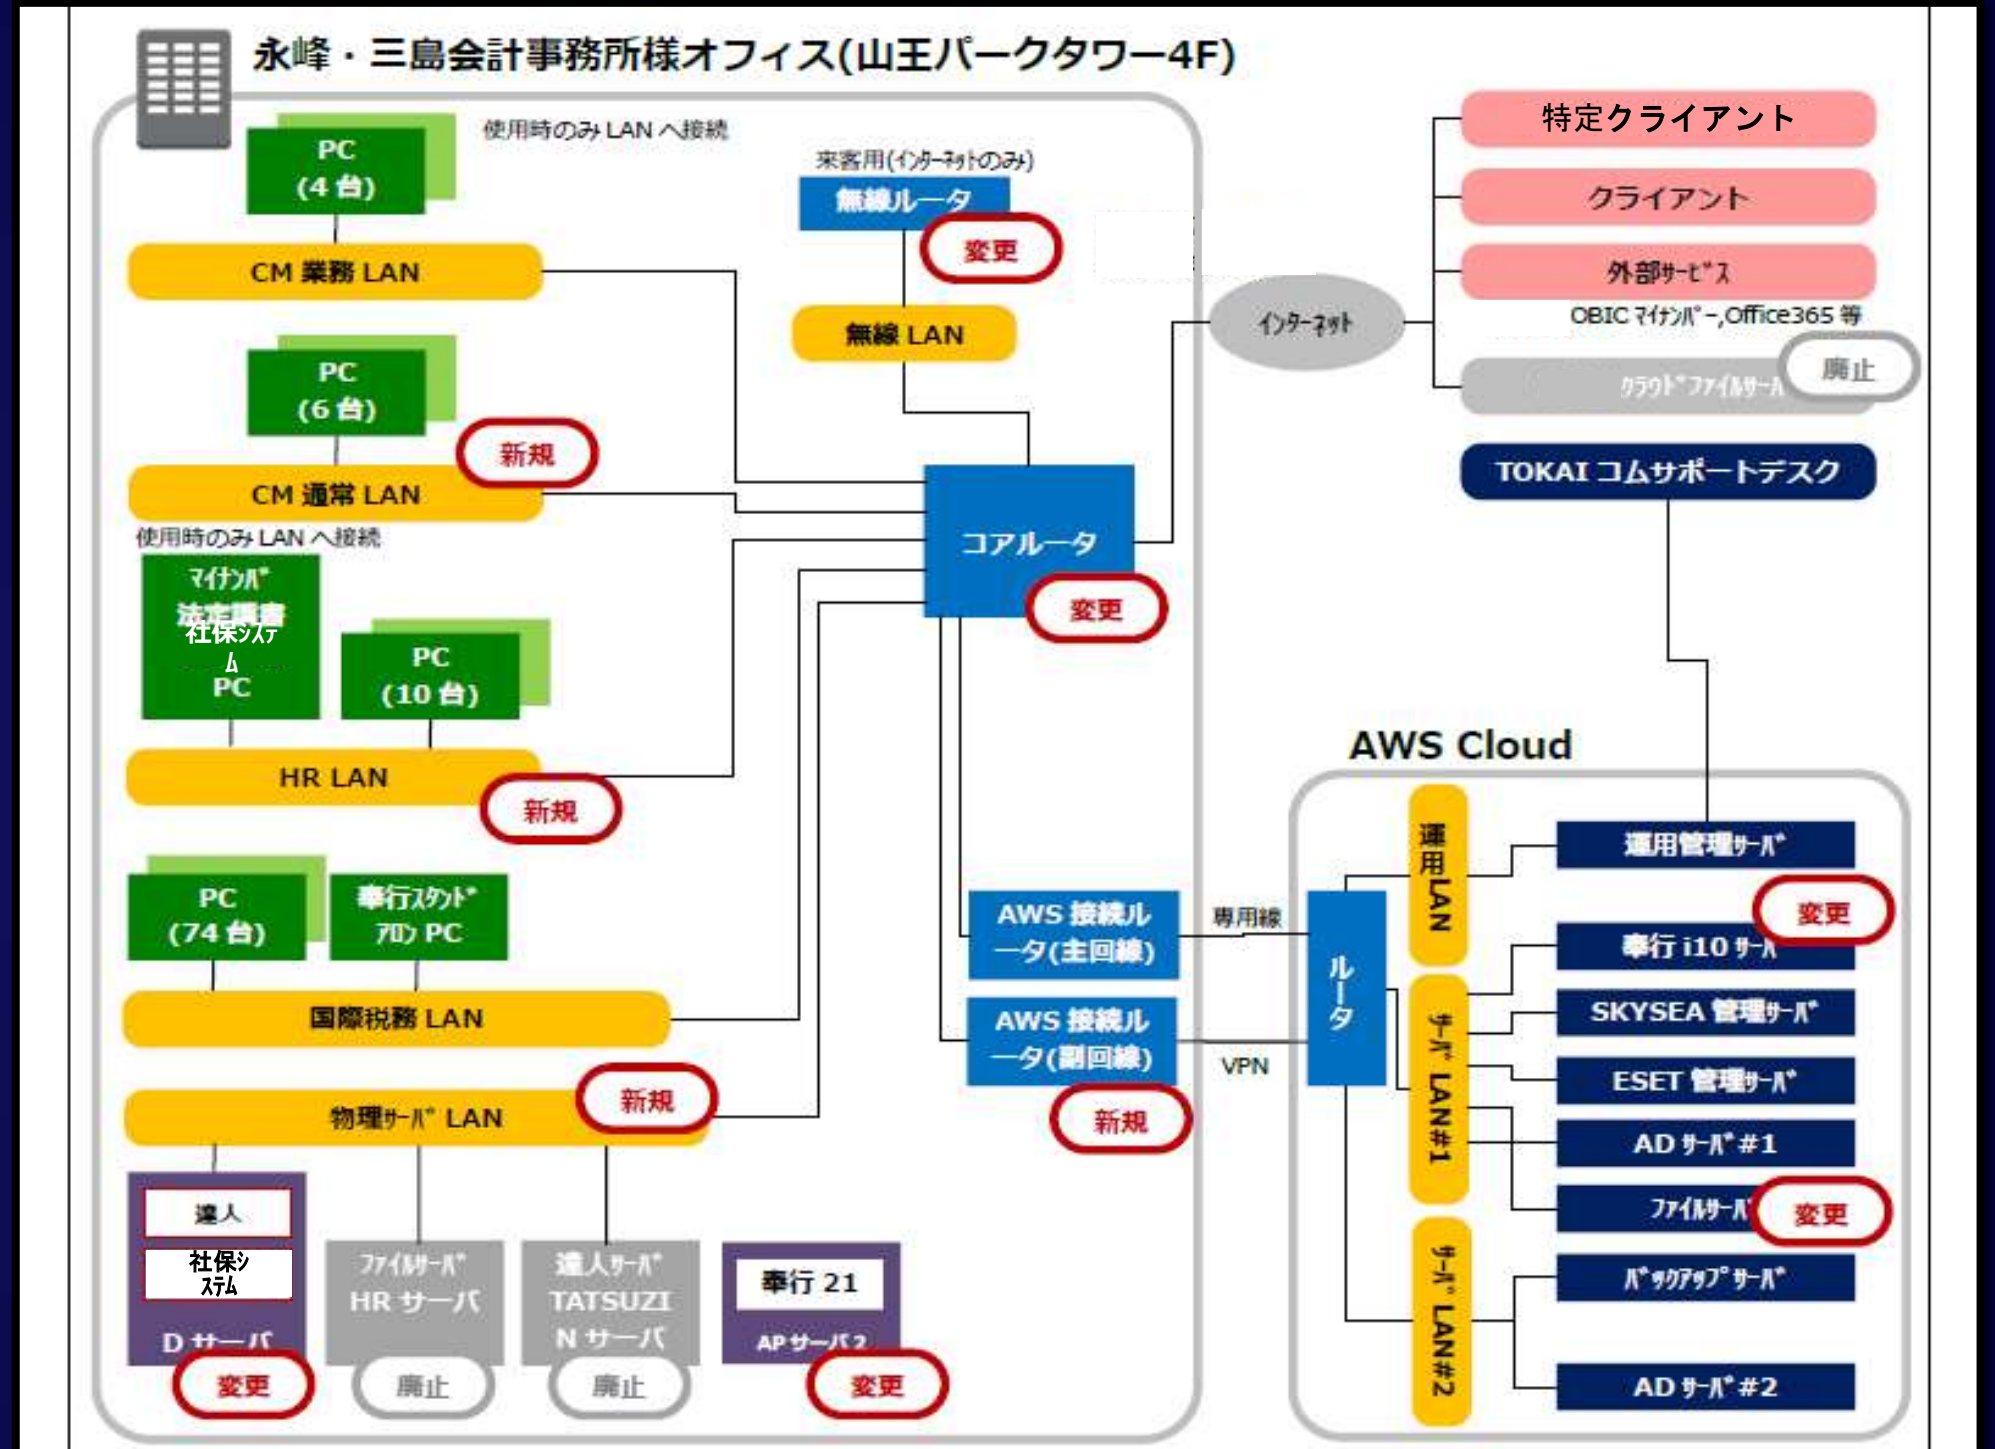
永峰・三島会計事務所様オフィス(山王パークタワー4F)

使用時のみ LAN へ接続

PC
(4 台)

CM 業務 LAN

来客用(インターネットのみ)

無線ルータ

変更

無線 LAN

PC
(6 台)

新規

CM 通常 LAN

使用時のみ LAN へ接続

マイナンバー
法定調書
社保システム
PC

PC
(10 台)

HR LAN

新規

コアルータ

変更

PC
(74 台)

奉行スタンドアロン PC

国際税務 LAN

物理サーバ LAN

新規

達人

社保システム

D サーバ

変更

ファイルサーバ
HR サーバ

廃止

達人サーバ
TATSUZIN サーバ

廃止

奉行 21

AP サーバ 2

変更

AWS 接続ルータ(主回線)

AWS 接続ルータ(副回線)

新規

専用線

VPN

インターネット

特定クライアント

クライアント

外部サービス

OBIC マイナンバー,Office365 等

クラウドファイルサーバ

廃止

TOKAI コムサポートデスク

AWS Cloud

ルータ

運用LAN

サーバ LAN#1

サーバ LAN#2

運用管理サーバ

変更

奉行 i10 サーバ

SKYSEA 管理サーバ

ESET 管理サーバ

AD サーバ #1

ファイルサーバ

変更

バックアップサーバ

AD サーバ #2